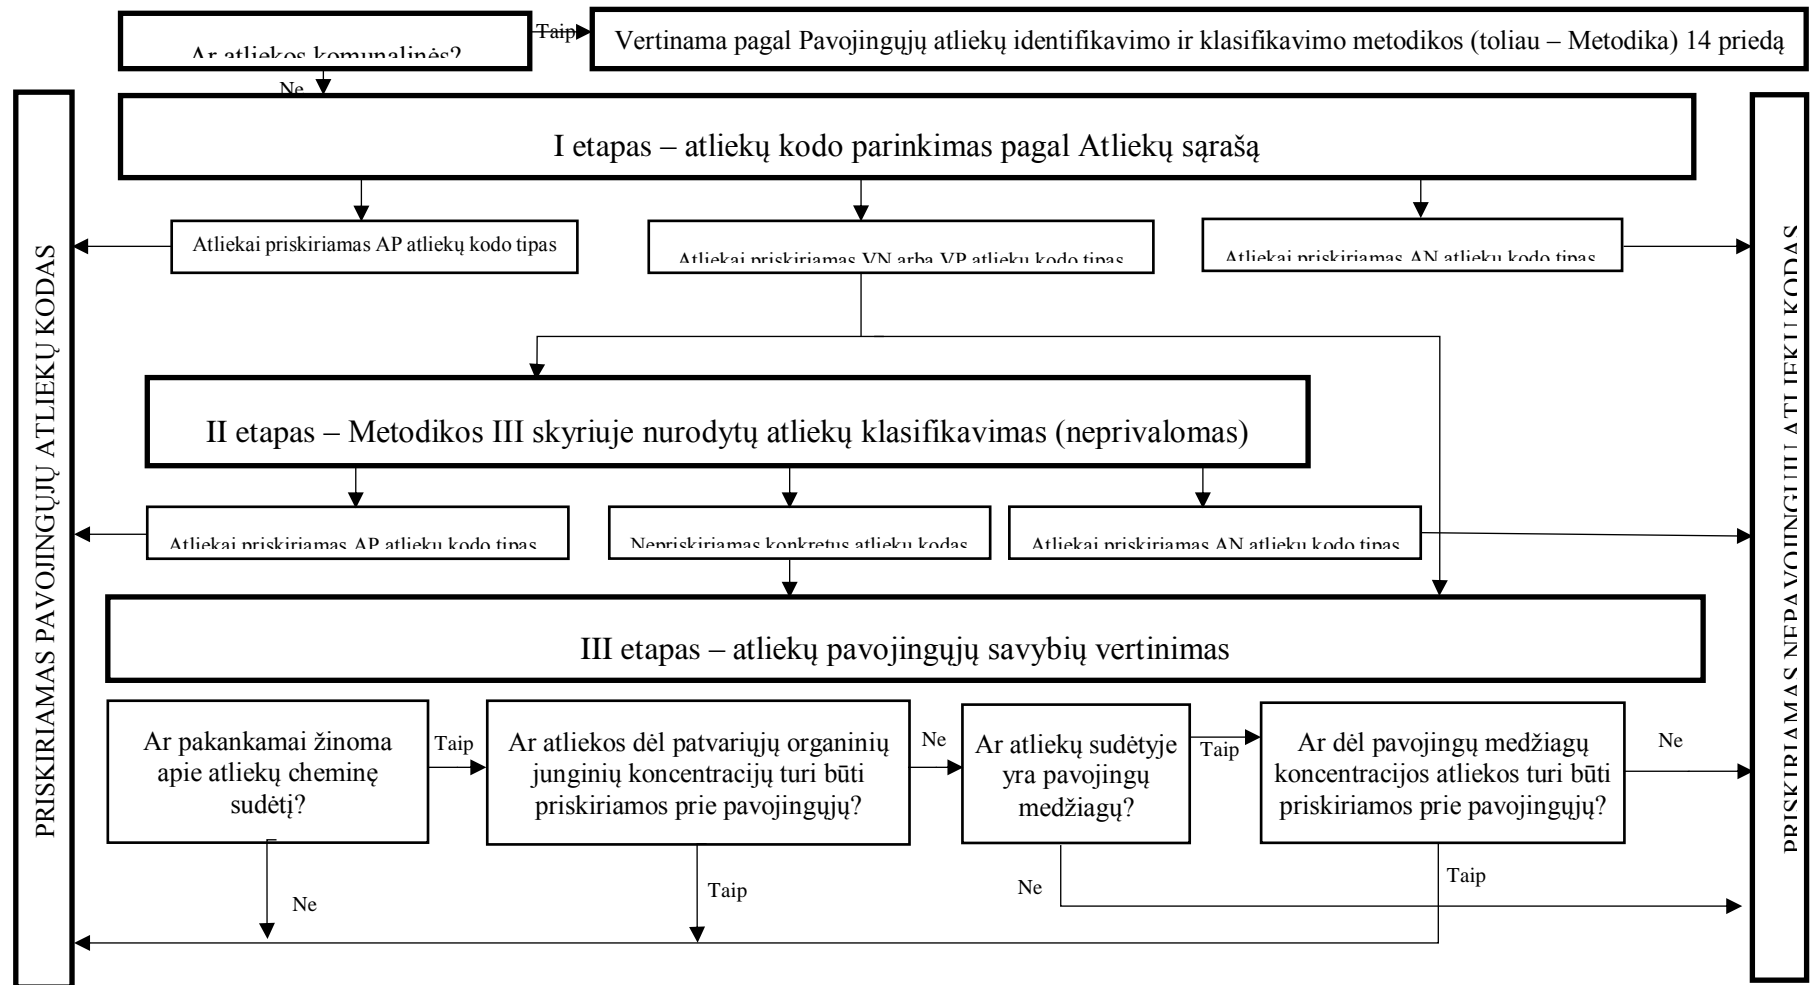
Ar atliekos komunalinės?

Taip

Vertinama pagal Pavojingųjų atliekų identifikavimo ir klasifikavimo metodikos (toliau – Metodika) 14 priedą

Ne

PRISKIRIAMAS PAVOJINGŲJŲ ATLIEKŲ KODAS

I etapas – atliekų kodo parinkimas pagal Atliekų sąrašą

Atliekai priskiriamas AP atliekų kodo tipas

Atliekai priskiriamas VN arba VP atliekų kodo tipas

Atliekai priskiriamas AN atliekų kodo tipas

II etapas – Metodikos III skyriuje nurodytų atliekų klasifikavimas (neprivalomas)

Atliekai priskiriamas AP atliekų kodo tipas

Nepriskiriamas konkretus atliekų kodas

Atliekai priskiriamas AN atliekų kodo tipas

III etapas – atliekų pavojingųjų savybių vertinimas

Ar pakankamai žinoma apie atliekų cheminę sudėtį?

Taip

Ar atliekos dėl patvariųjų organinių junginių koncentracijų turi būti priskiriamos prie pavojingųjų?

Ne

Ar atliekų sudėtyje yra pavojingų medžiagų?

Taip

Ar dėl pavojingų medžiagų koncentracijos atliekos turi būti priskiriamos prie pavojingųjų?

Ne

Ne

Taip

Ne

Taip

PRISKIRIAMAS NEPAVOJINGŲJŲ ATLIEKŲ KODAS